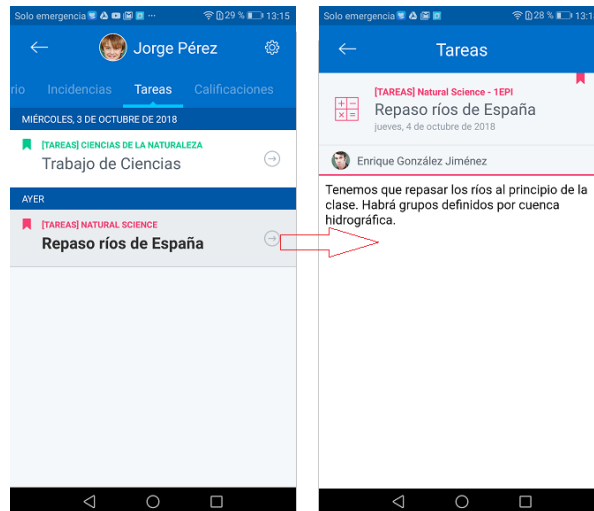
Solo emergencia 29 % 13:15

Jorge Pérez

rio Incidencias Tareas Calificaciones

MIÉRCOLES, 3 DE OCTUBRE DE 2018

[TAREAS] CIENCIAS DE LA NATURALEZA
Trabajo de Ciencias

AYER

[TAREAS] NATURAL SCIENCE
Repaso ríos de España

Solo emergencia 28 % 13:15

Tareas

[TAREAS] Natural Science - 1EPI
Repaso ríos de España
jueves, 4 de octubre de 2018

Enrique González Jiménez

Tenemos que repasar los ríos al principio de la clase. Habrá grupos definidos por cuenca hidrográfica.